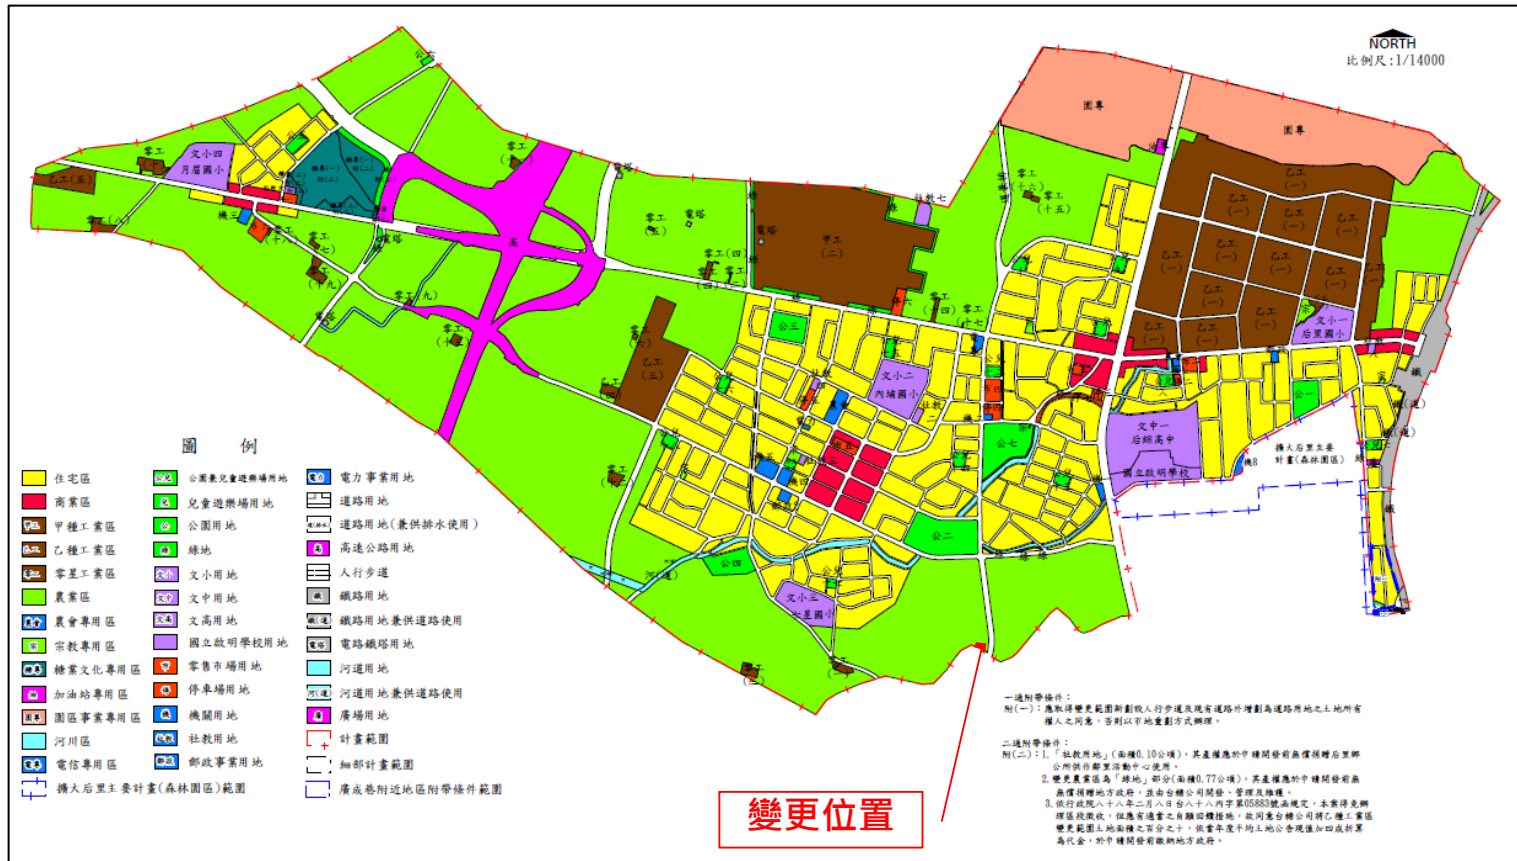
NORTH
比例尺:1/14000

文小四
月眉國小

零工
零工(五)
電塔
零工(四)
甲工(二)
社教七
零工(十六)
零工(十五)
園專
園專
乙工(一)
高
零工(九)
零工(十)
零工(七)
零工(八)
零工(三)
乙工(三)
公三
文小二
內埔國小
文小一
后里國小
文中一
后綜高中
國立啟明學校
公七
公二
公四
文小三
大里國小
擴大后里主要計畫(森林園區)

圖例

| | |
|---|---|
| 住宅區 | 公園兼兒童遊樂場用地 |
| 商業區 | 兒童遊樂場用地 |
| 甲種工業區 | 公園用地 |
| 乙種工業區 | 綠地 |
| 零星工業區 | 文小用地 |
| 農業區 | 文中用地 |
| 農會專用區 | 文高用地 |
| 宗教專用區 | 國立啟明學校用地 |
| 糖業文化專用區 | 零售市場用地 |
| 加油站專用區 | 停車場用地 |
| 園區事業專用區 | 機關用地 |
| 河川區 | 社教用地 |
| 電信專用區 | 郵政事業用地 |
| 擴大后里主要計畫(森林園區)範圍 | |

電力事業用地
道路用地
道路用地(兼供排水使用)
高速公路用地
人行步道
鐵路用地
鐵路用地兼供道路使用
電路鐵塔用地
河道用地
河道用地兼供道路使用
廣場用地
計畫範圍
細部計畫範圍
廣成巷附近地區附帶條件範圍

一通附帶條件:
附(一):應取得變更範圍新劃設人行步道及現有道路外增劃為道路用地之土地所有權人之同意，否則以市地重劃方式辦理。

二通附帶條件:
附(二):1.「社教用地」(面積0.10公頃)，其產權應於申請開發前無償捐贈后里鄉公所供作鄉里活動中心使用。
2.變更農業區為「綠地」部分(面積0.77公頃)，其產權應於申請開發前無償捐贈地方政府，並由台糖公司開發、管理及維護。
3.依行政院八十八年二月八日台八十八內字第05883號函規定，本案得免辦理區段徵收，但應有適當之自願回饋措施，故同意台糖公司將乙種工業區變更範圍土地面積之百分之十，依當年度平均土地公告現值加四成折算為代金，於申請開發前繳納地方政府。

變更位置